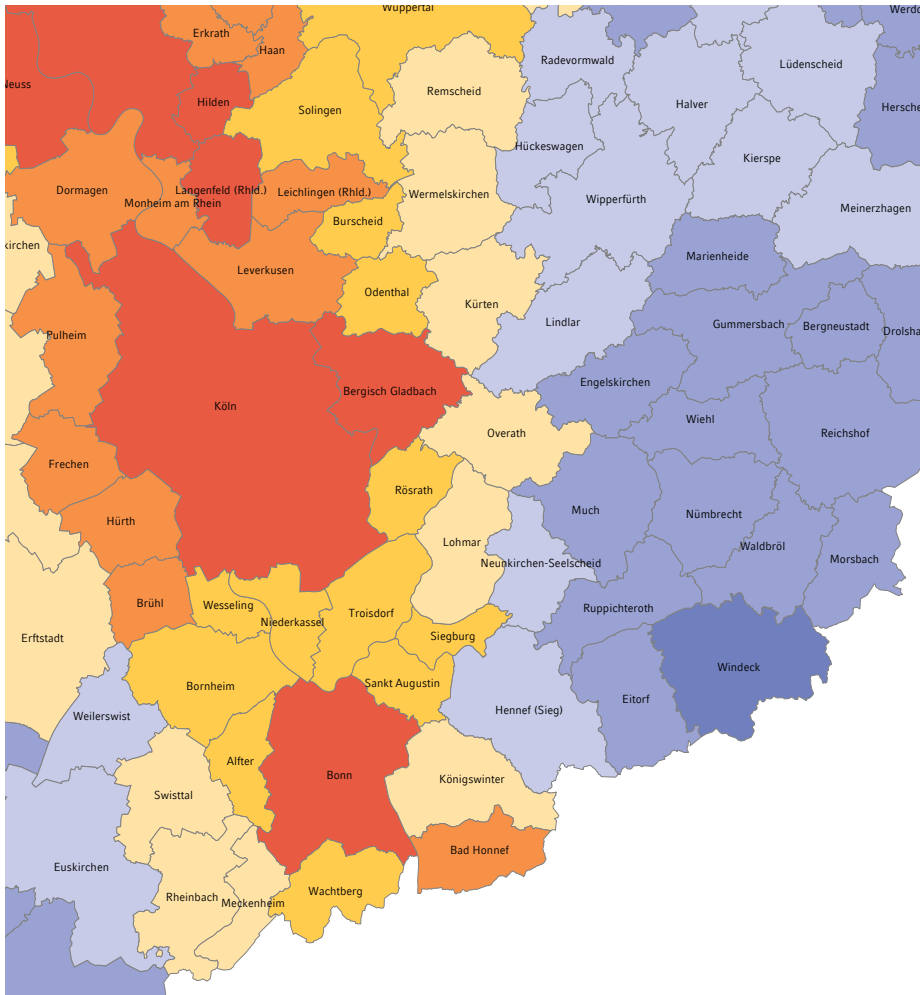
Wuppertal
Werdo
Erkrath
Haan
Radevormwald
Lüdenscheid
Neuss
Hilden
Remscheid
Halver
Hersche
Solingen
Hückeswagen
Kierspe
Dormagen
Langenfeld (Rhld.)
Leichlingen (Rhld.)
Wermelskirchen
Wipperfürth
Monheim am Rhein
Meinerzhagen
Burscheid
kirchen
Leverkusen
Marienheide
Odenthal
Kürten
Lindlar
Gummersbach
Bergneustadt
Drolsha
Pulheim
Engelskirchen
Bergisch Gladbach
Köln
Wiehl
Overath
Reichshof
Frechen
Rösrath
Much
Hürth
Nümbrecht
Lohmar
Waldbröl
Neunkirchen-Seelscheid
Morsbach
Brühl
Wesseling
Ruppichteroth
Niederkassel
Troisdorf
Erftstadt
Siegburg
Windeck
Bornheim
Sankt Augustin
Eitorf
Weilerswist
Hennef (Sieg)
Alfter
Bonn
Königswinter
Swisttal
Bad Honnef
Euskirchen
Wachtberg
Rheinbach
Meckenheim